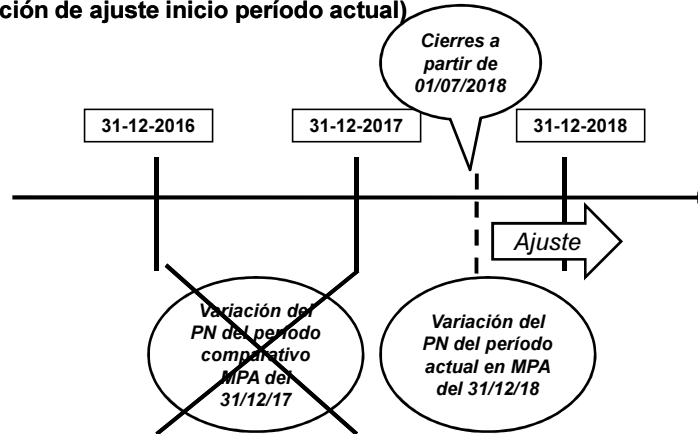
ción de ajuste inicio período actual)

Cierres a partir de 01/07/2018

31-12-2016

31-12-2017

31-12-2018

Ajuste

Variación del PN del período comparativo MPA del 31/12/17

Variación del PN del período actual en MPA del 31/12/18